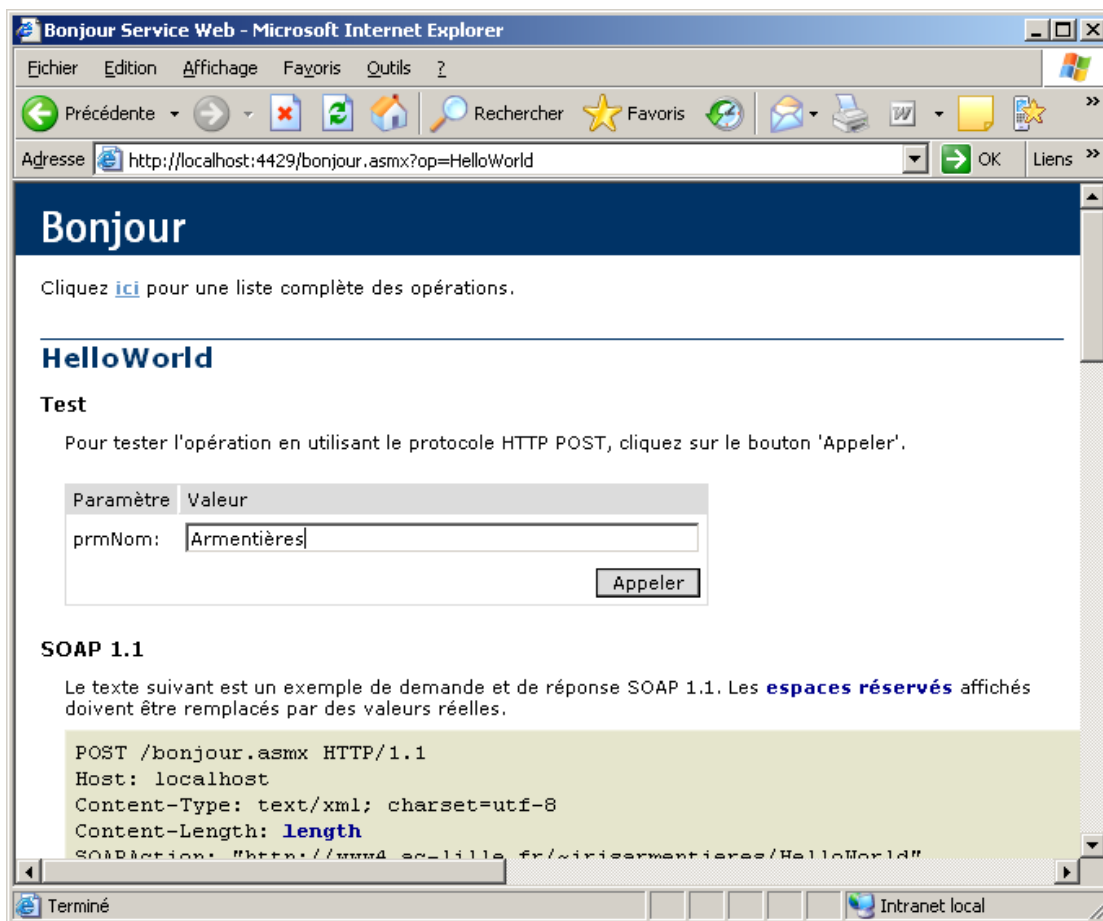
Bonjour Service Web - Microsoft Internet Explorer

Fichier Edition Affichage Favoris Outils ?

Précédente Rechercher Favoris

Adresse http://localhost:4429/bonjour.asmx?op=HelloWorld OK Liens

Bonjour

Cliquez ici pour une liste complète des opérations.

HelloWorld

Test

Pour tester l'opération en utilisant le protocole HTTP POST, cliquez sur le bouton 'Appeler'.

| Paramètre | Valeur |
|---|---|
| prmNom: | Armentières |

Appeler

SOAP 1.1

Le texte suivant est un exemple de demande et de réponse SOAP 1.1. Les espaces réservés affichés doivent être remplacés par des valeurs réelles.

POST /bonjour.asmx HTTP/1.1
Host: localhost
Content-Type: text/xml; charset=utf-8
Content-Length: length
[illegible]

Terminé Intranet local